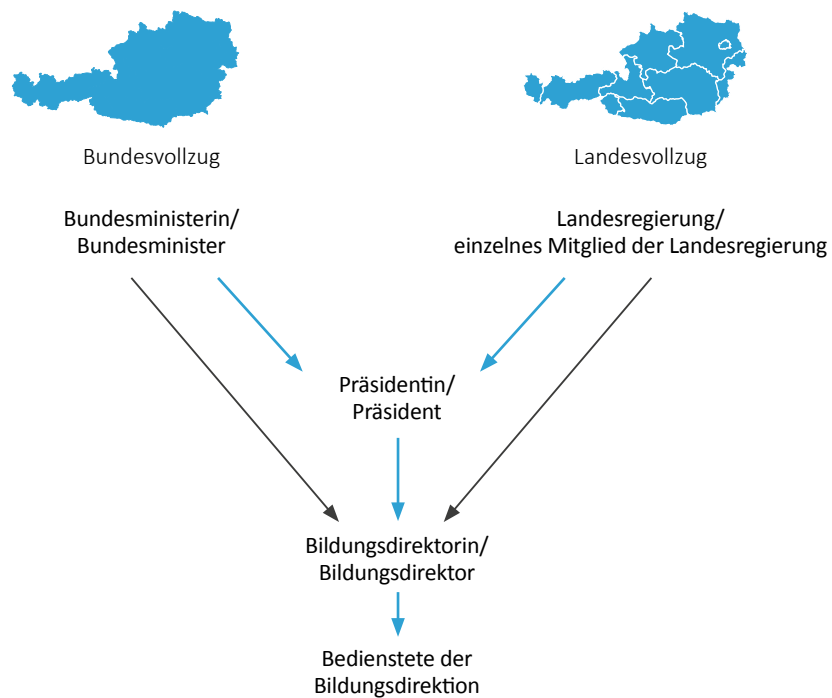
Bundesvollzug

Landesvollzug

Bundesministerin/
Bundesminister

Landesregierung/
einzelnes Mitglied der Landesregierung

Präsidentin/
Präsident

Bildungsdirektorin/
Bildungsdirektor

Bedienstete der
Bildungsdirektion